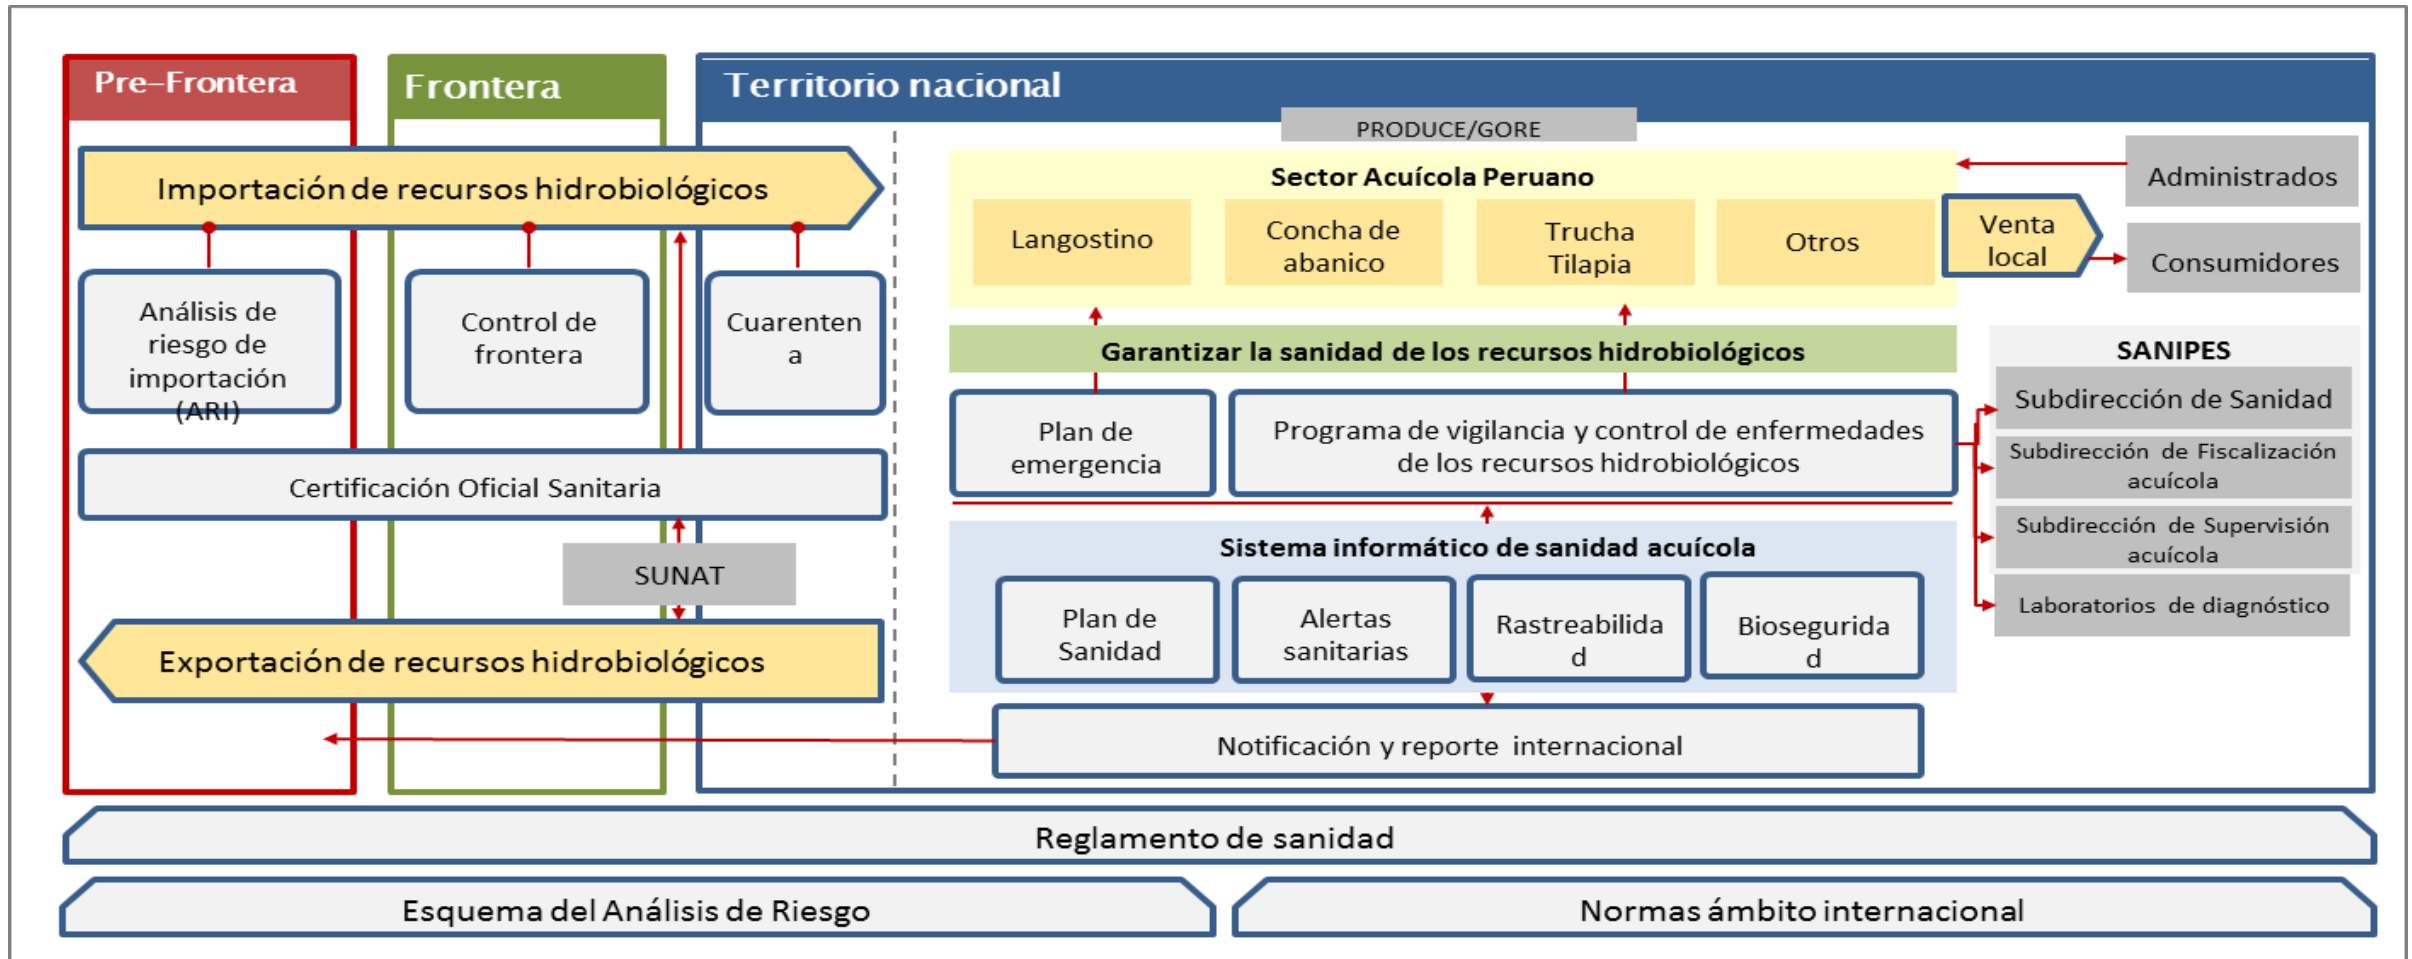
Pre–Frontera

Frontera

Territorio nacional

PRODUCE/GORE

Importación de recursos hidrobiológicos

Análisis de riesgo de importación (ARI)

Control de frontera

Cuarenten a

Certificación Oficial Sanitaria

SUNAT

Exportación de recursos hidrobiológicos

Sector Acuícola Peruano

Langostino

Concha de abanico

Trucha Tilapia

Otros

Venta local

Administrados

Consumidores

Garantizar la sanidad de los recursos hidrobiológicos

Plan de emergencia

Programa de vigilancia y control de enfermedades de los recursos hidrobiológicos

SANIPES

Subdirección de Sanidad

Subdirección de Fiscalización acuícola

Subdirección de Supervisión acuícola

Laboratorios de diagnóstico

Sistema informático de sanidad acuícola

Plan de Sanidad

Alertas sanitarias

Rastreabilida d

Bioseguridad d

Notificación y reporte internacional

Reglamento de sanidad

Esquema del Análisis de Riesgo

Normas ámbito internacional